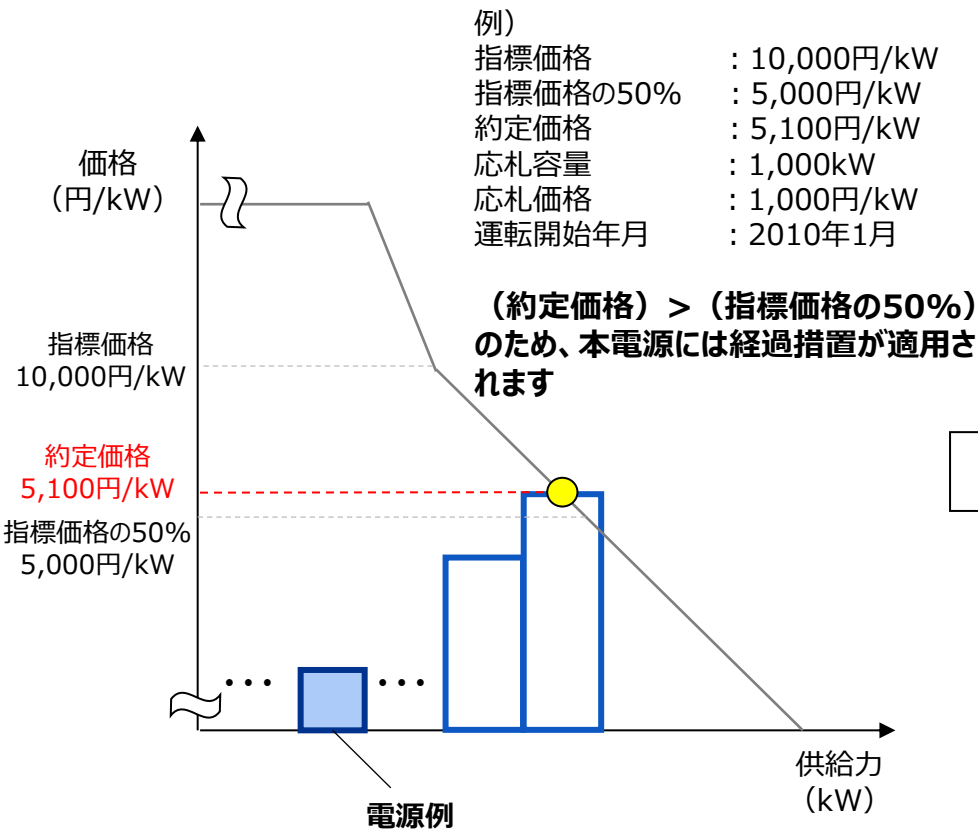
例）

| | |
|---|---|
| 指標価格 | ：10,000円/kW |
| 指標価格の50% | ：5,000円/kW |
| 約定価格 | ：5,100円/kW |
| 応札容量 | ：1,000kW |
| 応札価格 | ：1,000円/kW |
| 運転開始年月 | ：2010年1月 |

（約定価格）>（指標価格の50%）のため、本電源には経過措置が適用されます

価格
（円/kW）

指標価格
10,000円/kW

約定価格
5,100円/kW

指標価格の50%
5,000円/kW

・・・

・・・

供給力
（kW）

電源例